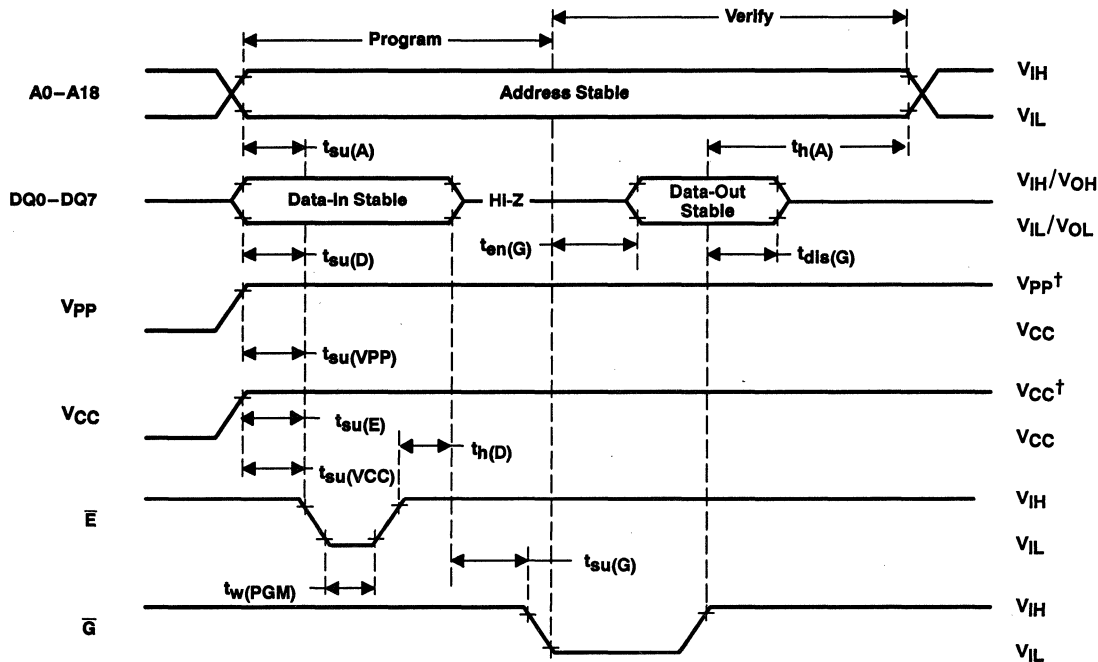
Program

Verify

A0–A18

Address Stable

$V_{IH}$

$V_{IL}$

$t_{su(A)}$

$t_{h(A)}$

DQ0–DQ7

Data-In Stable

HI-Z

Data-Out Stable

$V_{IH}/V_{OH}$

$V_{IL}/V_{OL}$

$t_{su(D)}$

$t_{en(G)}$

$t_{dis(G)}$

$V_{PP}$

$V_{PP}^{\dagger}$

$V_{CC}$

$t_{su(VPP)}$

$V_{CC}$

$V_{CC}^{\dagger}$

$V_{CC}$

$t_{su(E)}$

$t_{h(D)}$

$t_{su(VCC)}$

$\overline{E}$

$V_{IH}$

$V_{IL}$

$t_{su(G)}$

$t_{w(PGM)}$

$\overline{G}$

$V_{IH}$

$V_{IL}$